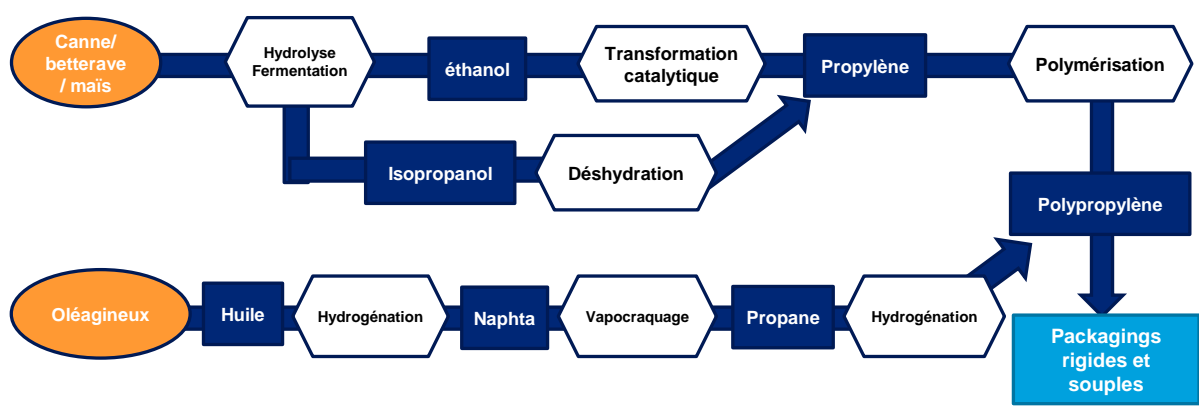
Canne/ betterave / maïs

Hydrolyse Fermentation

éthanol

Transformation catalytique

Propylène

Polymérisation

Isopropanol

Déshydration

Polypropylène

Oléagineux

Huile

Hydrogénation

Naphta

Vapocraquage

Propane

Hydrogénation

Packagings rigides et souples